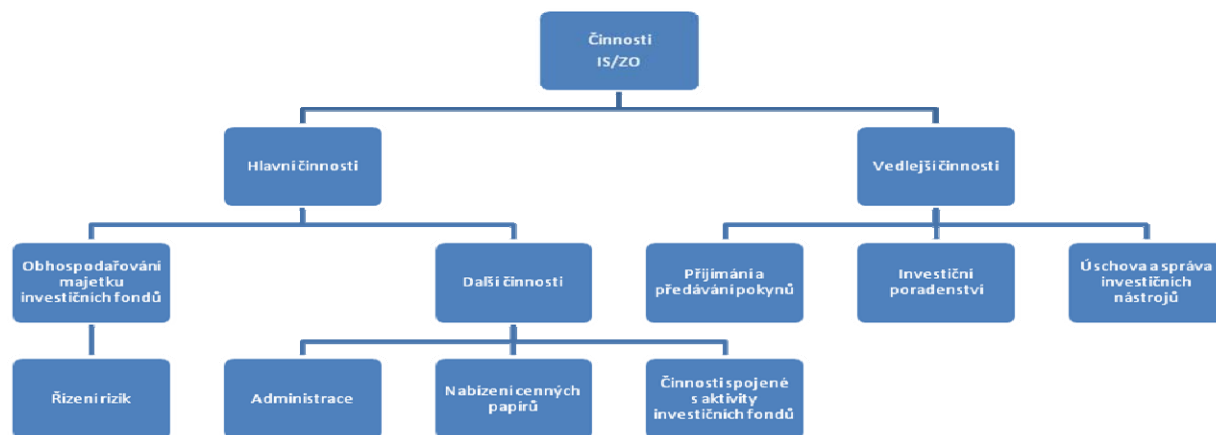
Činnosti IS/ZO

Hlavní činnosti

Vedlejší činnosti

Obhospodařování majetku investičních fondů

Další činnosti

Přijímání a předávání pokynů

Investiční poradenství

Úschova a správa investičních nástrojů

Řízení rizik

Administrace

Nabízení cenných papírů

Činnosti spojené s aktivity investičních fondů